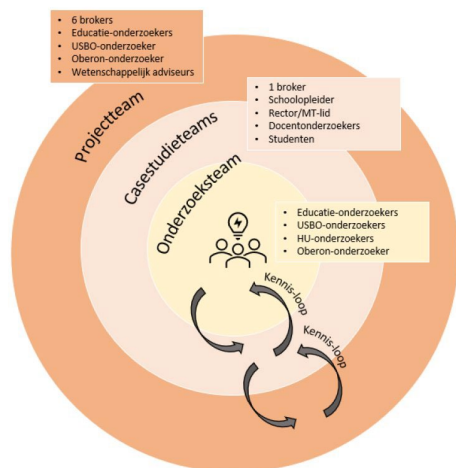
- 6 brokers
- Educatie-onderzoekers
- USBO-onderzoeker
- Oberon-onderzoeker
- Wetenschappelijk adviseurs

Projectteam

- 1 broker
- Schoolopleider
- Rector/MT-lid
- Docentonderzoekers
- Studenten

Casestudieteams

Onderzoeksteam

- Educatie-onderzoekers
- USBO-onderzoekers
- HU-onderzoekers
- Oberon-onderzoeker

Kennis-loop

Kennis-loop